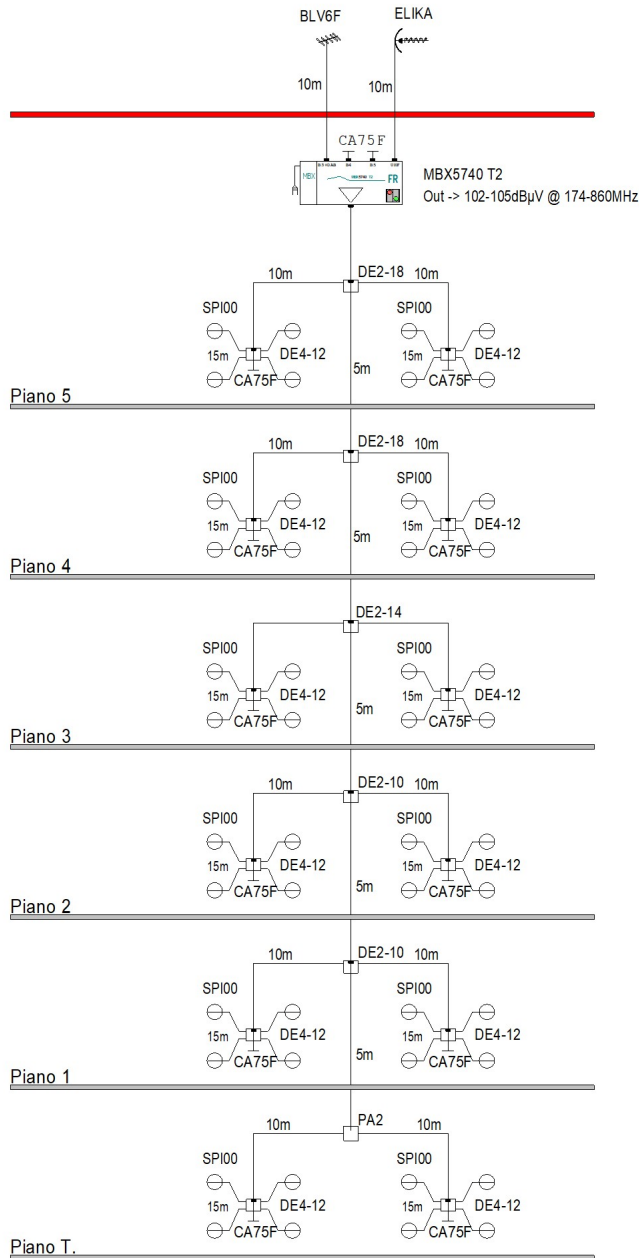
BLV6F
ELIKA
10m
10m
CA75F
MBX5740 T2
Out -> 102-105dBµV @ 174-860MHz
FR

10m DE2-18 10m
SPI00
SPI00
15m DE4-12
15m DE4-12
CA75F
5m
CA75F
Piano 5

10m DE2-18 10m
SPI00
SPI00
15m DE4-12
15m DE4-12
CA75F
5m
CA75F
Piano 4

DE2-14
SPI00
SPI00
15m DE4-12
15m DE4-12
CA75F
5m
CA75F
Piano 3

10m DE2-10 10m
SPI00
SPI00
15m DE4-12
15m DE4-12
CA75F
5m
CA75F
Piano 2

10m DE2-10 10m
SPI00
SPI00
15m DE4-12
15m DE4-12
CA75F
5m
CA75F
Piano 1

10m PA2 10m
SPI00
SPI00
15m DE4-12
15m DE4-12
CA75F
CA75F
Piano T.